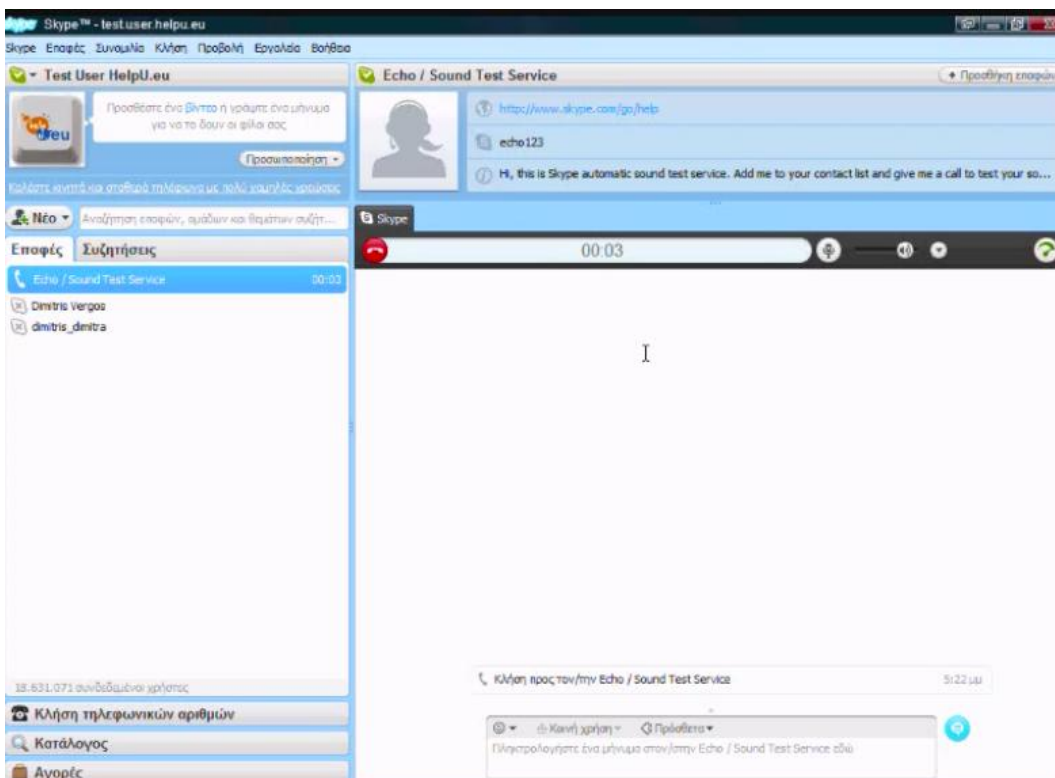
Skype™ - testuser.helpu.eu

Skype Επαφές Συνομιλία Κλήση Προβολή Εργαλεία Βοήθεια

Test User HelpU.eu

Προσθέστε ένα βίντεο ή γράψτε ένα μήνυμα για να το δουν οι φίλοι σας

Προσωποποίηση

Καλέστε κινητά και σταθερά τηλέφωνα με πολύ χαμηλές χρεώσεις

Νέο

Αναζήτηση επαφών, ομάδων και θεμάτων συζήτ...

Επαφές Συζητήσεις

Echo / Sound Test Service 00:03

Dimitris Vergos

dimitris_dimitra

18.631.071 συνδεδεμένοι χρήστες

Κλήση τηλεφωνικών αριθμών

Κατάλογος

Αγορές

Echo / Sound Test Service

+ Προσθήκη επαφών

https://www.skype.com/go/help

echo123

Hi, this is Skype automatic sound test service. Add me to your contact list and give me a call to test your so...

Skype

00:03

Κλήση προς τον/την Echo / Sound Test Service

5:22 μμ

Καινή χρήση

Πρόσθετα

Πληκτρολογήστε ένα μήνυμα στον/στην Echo / Sound Test Service εδώ